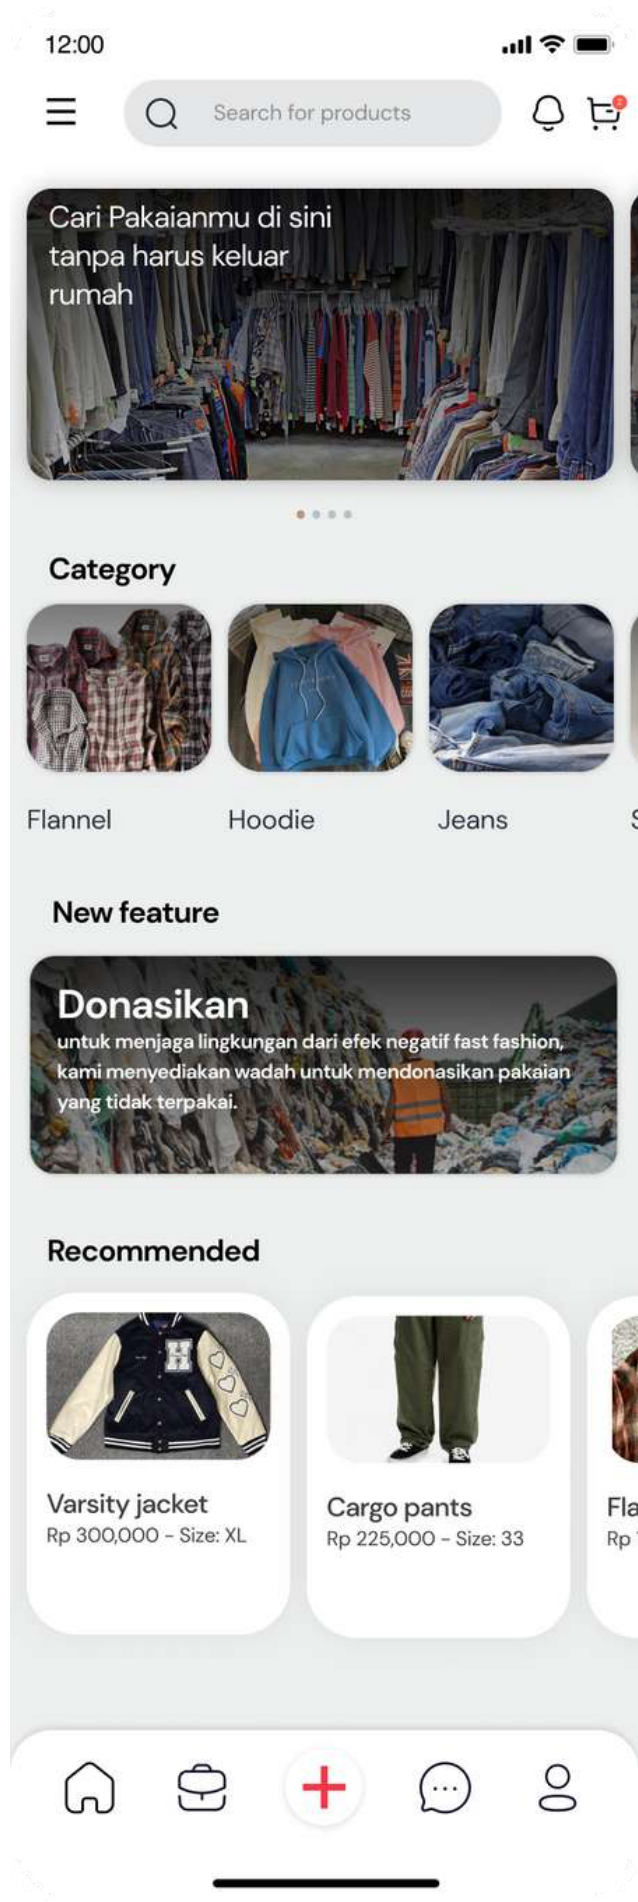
12:00

Search for products

Cari Pakaianmu di sini tanpa harus keluar rumah

Category

Flannel

Hoodie

Jeans

S

New feature

Donasikan

untuk menjaga lingkungan dari efek negatif fast fashion, kami menyediakan wadah untuk mendonasikan pakaian yang tidak terpakai.

Recommended

Varsity jacket
Rp 300,000 - Size: XL

Cargo pants
Rp 225,000 - Size: 33

Fla
Rp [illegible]